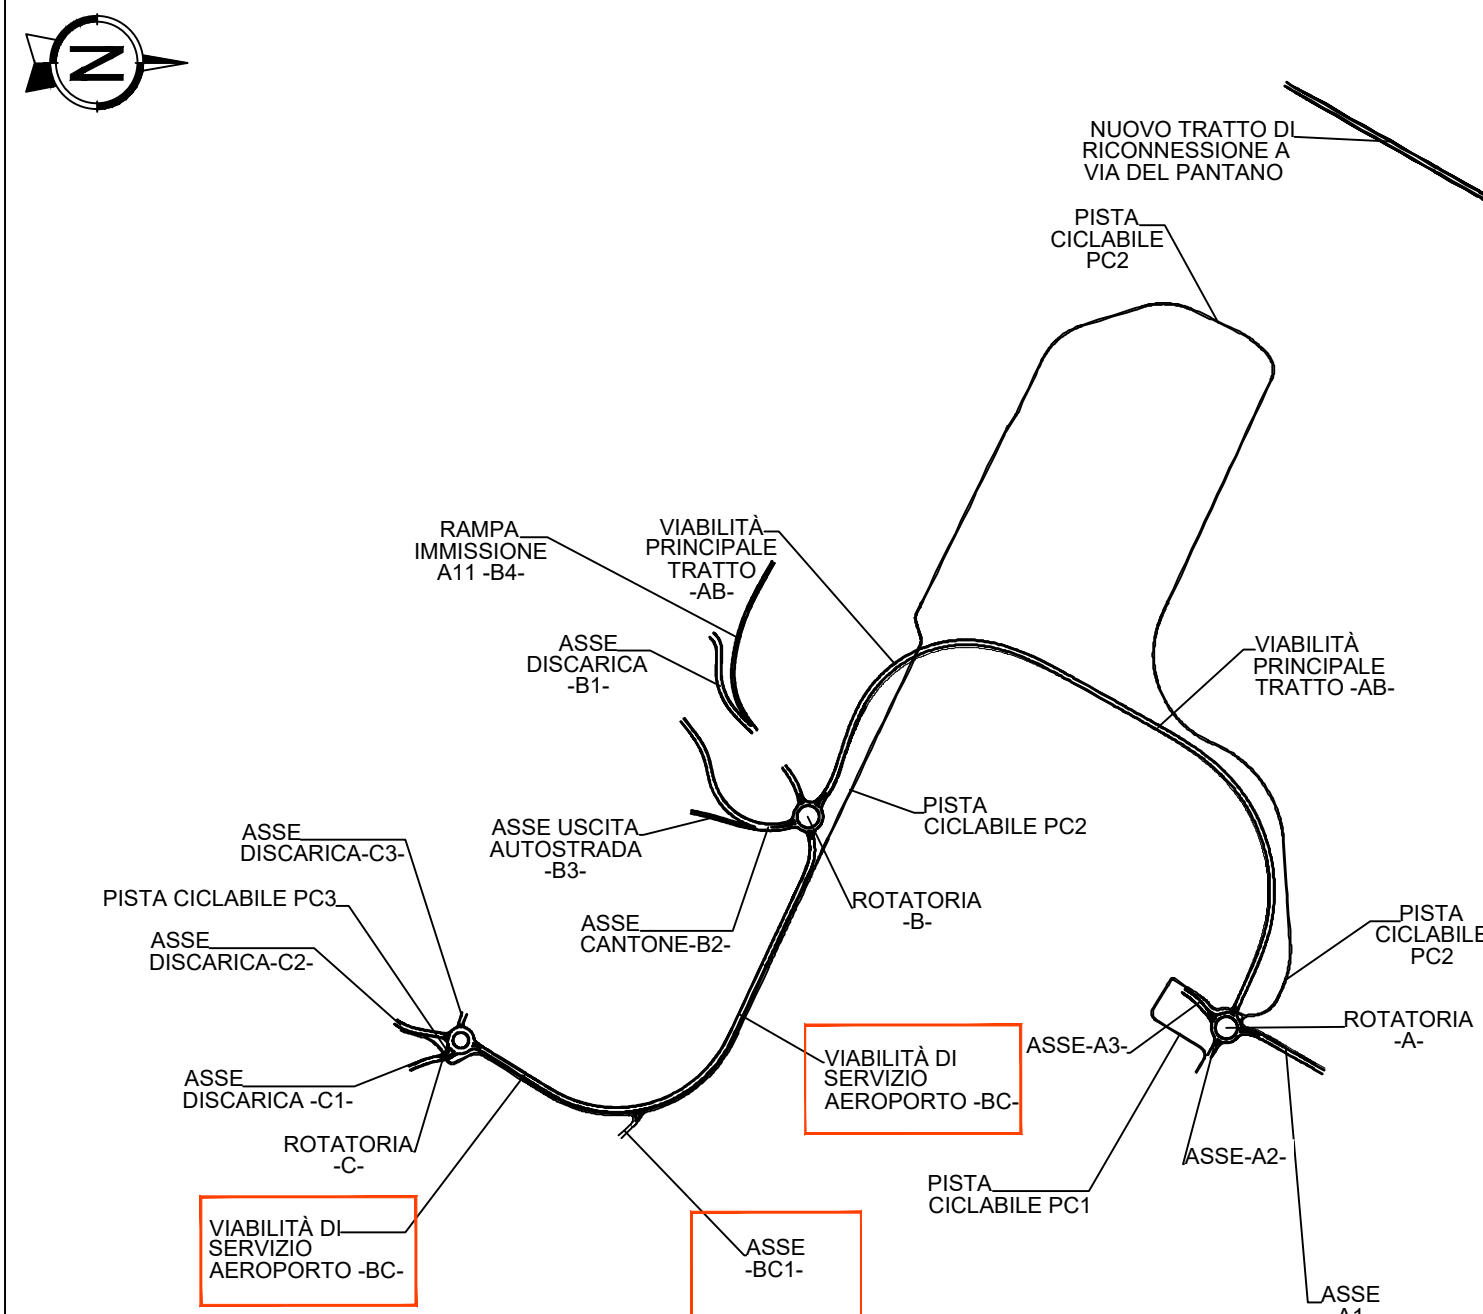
N

NUOVO TRATTO DI RICONNESSIONE A VIA DEL PANTANO

PISTA CICLABILE PC2

RAMPA IMMISSIONE A11 -B4-

VIABILITÀ PRINCIPALE TRATTO -AB-

ASSE DISCARICA -B1-

VIABILITÀ PRINCIPALE TRATTO -AB-

ASSE DISCARICA-C3-

ASSE USCITA AUTOSTRADA -B3-

PISTA CICLABILE PC2

PISTA CICLABILE PC3

ASSE CANTONE-B2-

ROTATORIA -B-

ASSE DISCARICA-C2-

PISTA CICLABILE PC2

ROTATORIA -A-

ASSE-A3-

VIABILITÀ DI SERVIZIO AEROPORTO -BC-

ASSE DISCARICA -C1-

ROTATORIA -C-

ASSE-A2-

PISTA CICLABILE PC1

VIABILITÀ DI SERVIZIO AEROPORTO -BC-

ASSE -BC1-

ASSE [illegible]